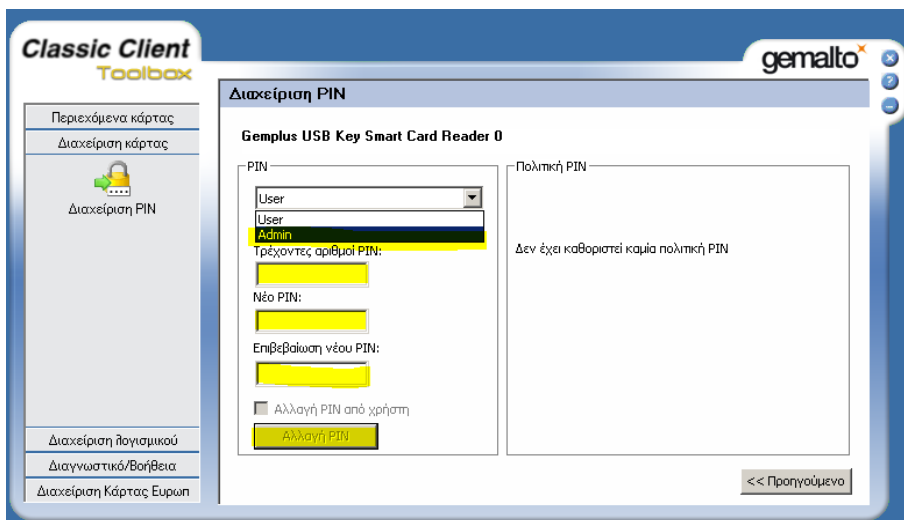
Classic Client
Toolbox

gemalto

Περιεχόμενα κάρτας
Διαχείριση κάρτας
Διαχείριση PIN

Διαχείριση PIN

Gemplus USB Key Smart Card Reader 0

PIN
User
User
Admin
Τρέχοντες αριθμοί PIN:
Νέο PIN:
Επιβεβαίωση νέου PIN:
Αλλαγή PIN από χρήστη
Αλλαγή PIN

Πολιτική PIN
Δεν έχει καθοριστεί καμία πολιτική PIN

Διαχείριση λογισμικού
Διαγνωστικό/Βοήθεια
Διαχείριση Κάρτας Ευρωπ

<< Προηγούμενο